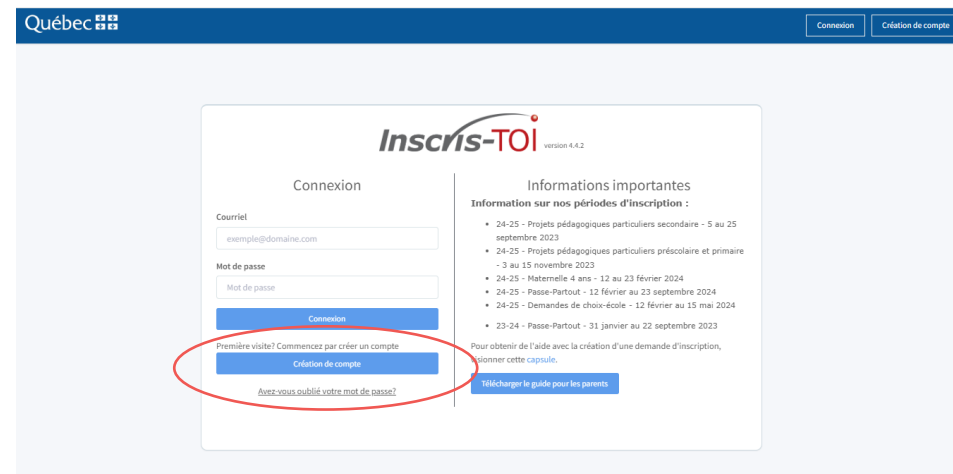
Québec

Connexion

Création de compte

Inscris-TOI version 4.4.2

Connexion

Courriel

exemple@domaine.com

Mot de passe

Mot de passe

Connexion

Première visite? Commencez par créer un compte

Création de compte

Avez-vous oublié votre mot de passe?

Informations importantes

Information sur nos périodes d'inscription :

- 24-25 - Projets pédagogiques particuliers secondaire - 5 au 25 septembre 2023
- 24-25 - Projets pédagogiques particuliers préscolaire et primaire - 3 au 15 novembre 2023
- 24-25 - Maternelle 4 ans - 12 au 23 février 2024
- 24-25 - Passe-Partout - 12 février au 23 septembre 2024
- 24-25 - Demandes de choix-école - 12 février au 15 mai 2024
- 23-24 - Passe-Partout - 31 janvier au 22 septembre 2023

Pour obtenir de l'aide avec la création d'une demande d'inscription, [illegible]sionner cette capsule.

Télécharger le guide pour les parents